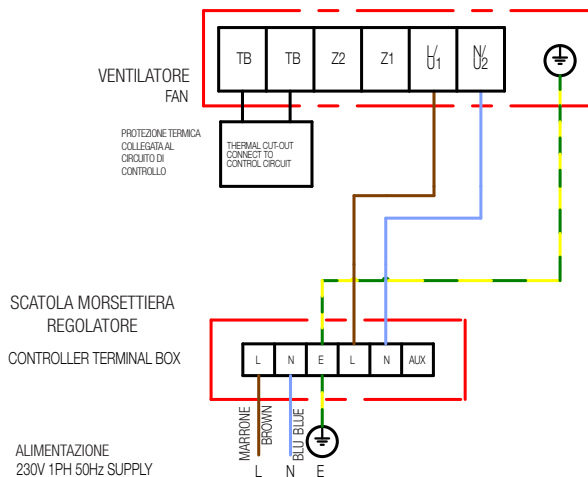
TB | TB | Z2 | Z1 | L/U1 | N/U2

VENTILATORE
FAN

PROTEZIONE TERMICA COLLEGATA AL CIRCUITO DI CONTROLLO

THERMAL CUT-OUT CONNECT TO CONTROL CIRCUIT

SCATOLA MORSETTIERA REGOLATORE

CONTROLLER TERMINAL BOX

L | N | E | L | N | AUX

MARRONE BROWN

BLU BLUE

ALIMENTAZIONE
230V 1PH 50Hz SUPPLY

L N E